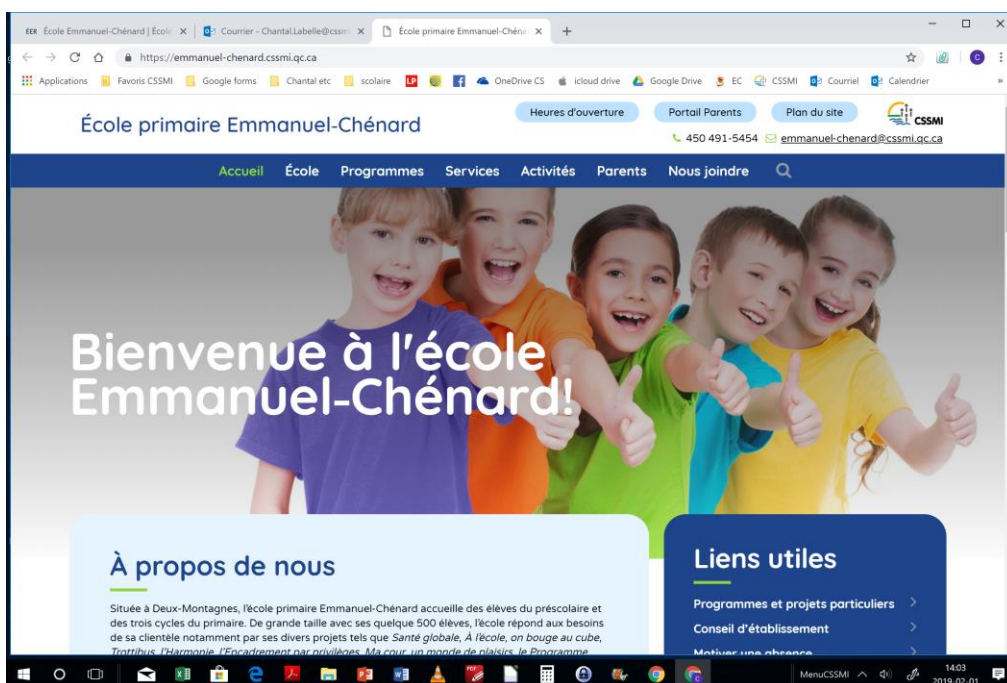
ÉEK École Emmanuel-Chénard | École × Courrier - Chantal.Labelle@cssmi × École primaire Emmanuel-Chéna × +

https://emmanuel-chenard.cssmi.qc.ca

Applications Favoris CSSMI Google forms Chantal etc scolaire LP OneDrive CS icloud drive Google Drive EC CSSMI Courriel Calendrier

École primaire Emmanuel-Chénard

Heures d'ouverture Portail Parents Plan du site CSSMI

450 491-5454 emmanuel-chenard@cssmi.qc.ca

Accueil École Programmes Services Activités Parents Nous joindre

Bienvenue à l'école Emmanuel-Chénard!

À propos de nous

Située à Deux-Montagnes, l'école primaire Emmanuel-Chénard accueille des élèves du préscolaire et des trois cycles du primaire. De grande taille avec ses quelque 500 élèves, l'école répond aux besoins de sa clientèle notamment par ses divers projets tels que *Santé globale*, *À l'école, on bouge au cube*, *Trottibus*, *l'Harmonie*, *l'Encadrement par privilèges*, *Ma cour, un monde de plaisirs*, le Programme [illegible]

Liens utiles

Programmes et projets particuliers

Conseil d'établissement

Motiver une absence

MenuCSSMI 14:03 2019-02-01